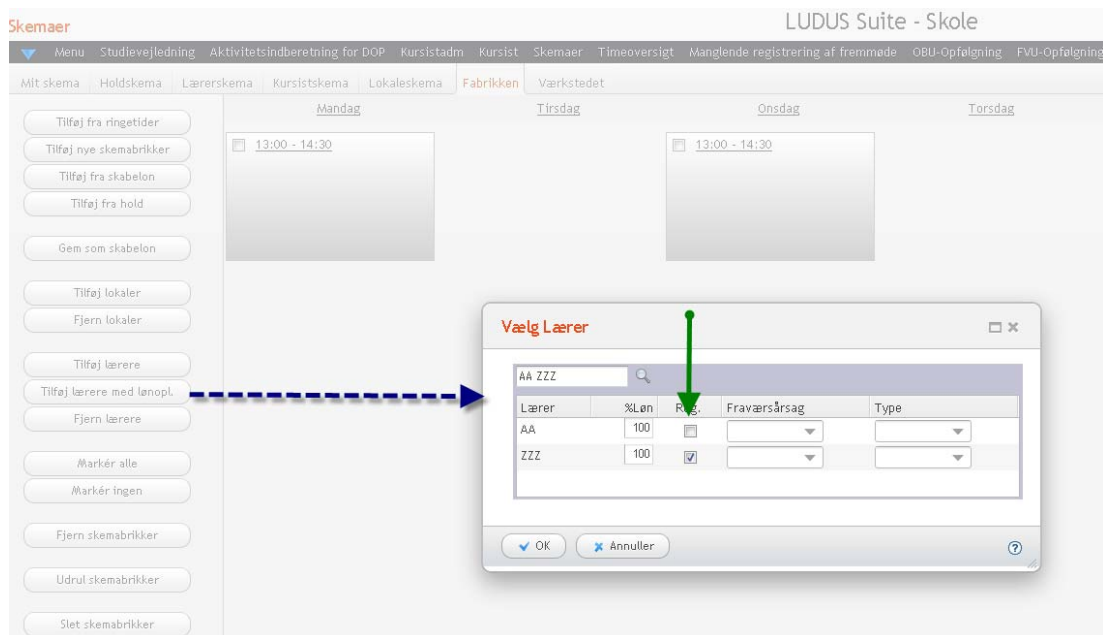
Skemaer

LUDUS Suite - Skole

Menu Studievejledning Aktivitetsindberetning for DOP Kursistadm Kursist Skemaer Timeoversigt Manglende registrering af fremmøde OBU-Opfølgning FVU-Opfølgning

Mit skema | Holdskema | Lærerskema | Kursistskema | Lokaleskema | Fabrikken | Værkstedet

Tilføj fra ringetider
Tilføj nye skemabrikker
Tilføj fra skabelon
Tilføj fra hold

Gem som skabelon

Tilføj lokaler
Fjern lokaler

Tilføj lærere
Tilføj lærere med lønopl.
Fjern lærere

Markér alle
Markér ingen

Fjern skemabrikker

Udrul skemabrikker

Slet skemabrikker

Mandag | Tirsdag | Onsdag | Torsdag

13:00 - 14:30

13:00 - 14:30

Vælg Lærer

AA ZZZ

| Lærer | %Løn | R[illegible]g. | Fraværsårsag | Type |
|---|---|---|---|---|
| AA | 100 | | | |
| ZZZ | 100 | | | |

OK | Annuller